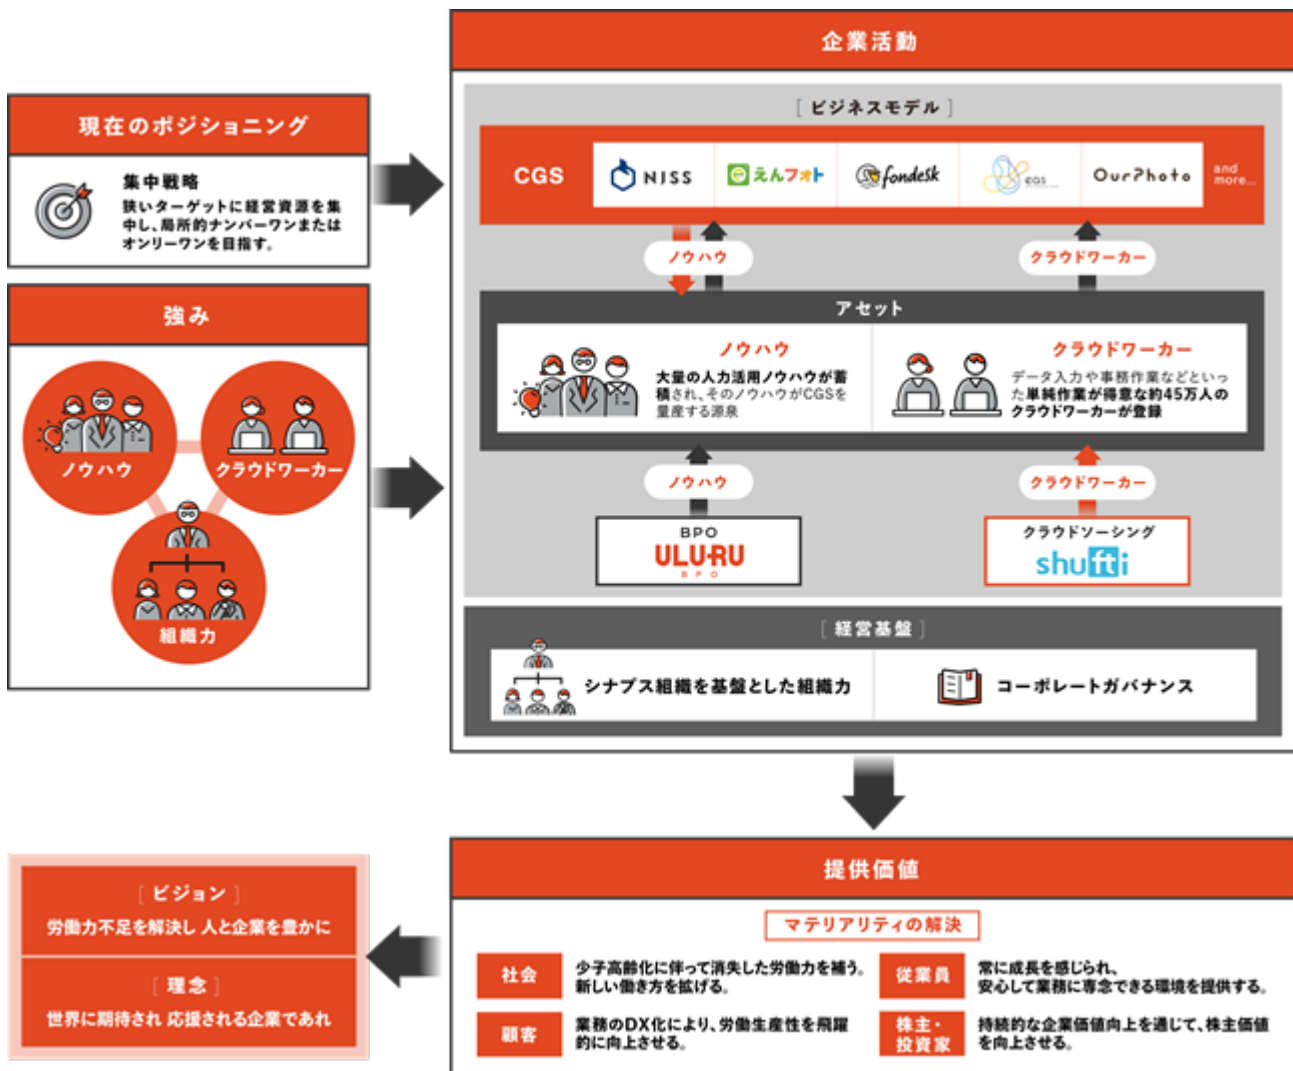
現在のポジショニング

集中戦略
狭いターゲットに経営資源を集中し、局所的ナンバーワンまたはオンリーワンを目指す。

強み

ノウハウ
クラウドワーカー
組織力

企業活動

［ビジネスモデル］

CGS
NISS
えんフォト
fondesk
CGS
OurPhoto
and more...

ノウハウ
クラウドワーカー

アセット

ノウハウ
大量の人力活用ノウハウが蓄積され、そのノウハウがCGSを量産する源泉

クラウドワーカー
データ入力や事務作業などといった単純作業が得意な約45万人のクラウドワーカーが登録

ノウハウ
クラウドワーカー

BPO
ULURU
BPO

クラウドソーシング
shufti

［経営基盤］

シナプス組織を基盤とした組織力
コーポレートガバナンス

提供価値

マテリアリティの解決

社会
少子高齢化に伴って消失した労働力を補う。新しい働き方を拡げる。

従業員
常に成長を感じられ、安心して業務に専念できる環境を提供する。

顧客
業務のDX化により、労働生産性を飛躍的に向上させる。

株主・投資家
持続的な企業価値向上を通じて、株主価値を向上させる。

［ビジョン］
労働力不足を解決し 人と企業を豊かに

［理念］
世界に期待され 応援される企業であれ